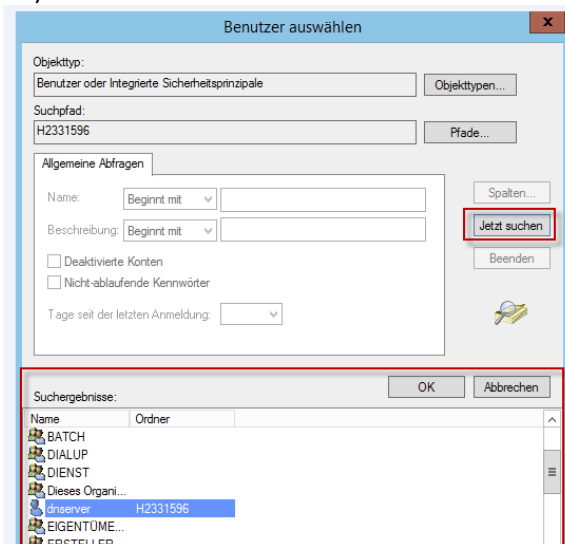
Benutzer auswählen

Objekttyp:
Benutzer oder Integrierte Sicherheitsprinzipale
Objekttypen...
Suchpfad:
H2331596
Pfade...

Allgemeine Abfragen
Name: Beginnt mit
Beschreibung: Beginnt mit
Deaktivierte Konten
Nicht-ablaufende Kennwörter
Tage seit der letzten Anmeldung:

Spalten...
Jetzt suchen
Beenden

Suchergebnisse:
OK
Abbrechen

| Name | Ordner |
|---|---|
| BATCH | |
| DIALUP | |
| DIENST | |
| Dieses Organi... | |
| dnserver | H2331596 |
| EIGENTÜME... | |
| ERSTELLER | |